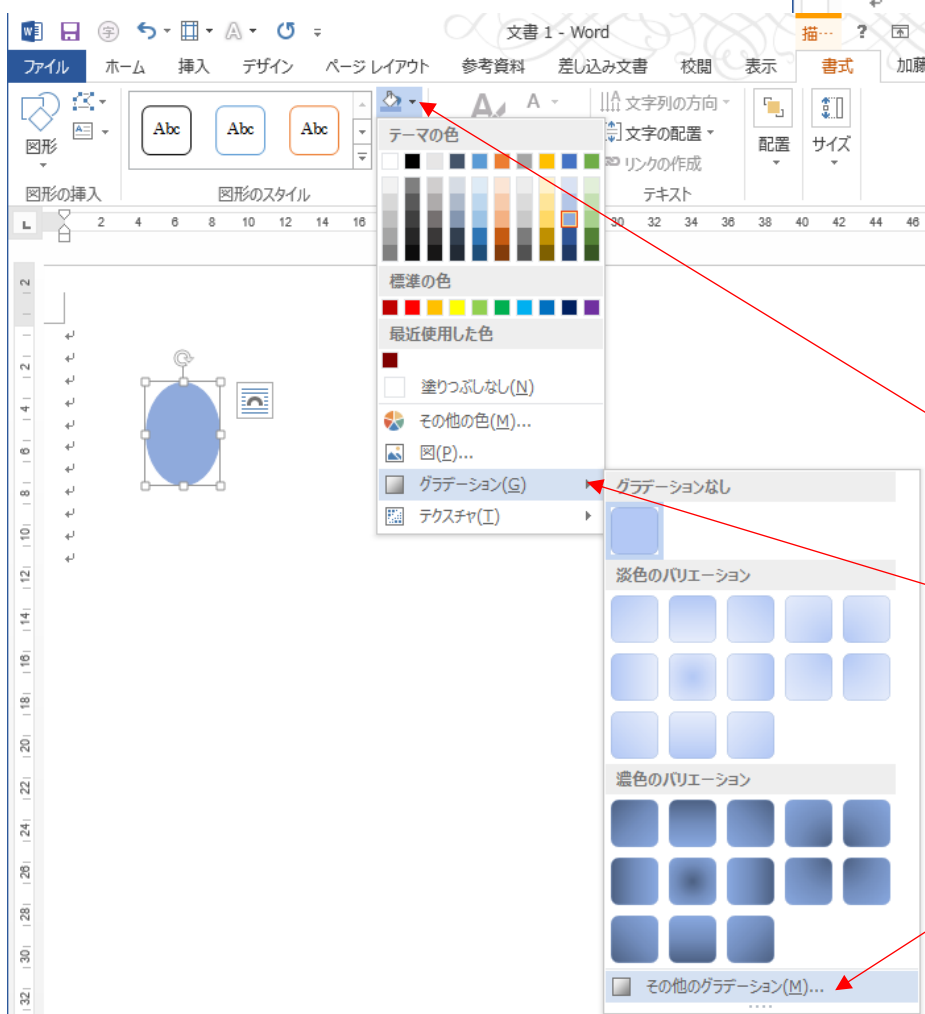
文書 1 - Word

描… ? 

ファイル ホーム 挿入 デザイン ページ レイアウト 参考資料 差し込み文書 校閲 表示 書式 加藤

図形

Abc Abc Abc

文字列の方向
文字の配置
リンクの作成

配置 サイズ

図形の挿入 図形のスタイル テキスト

2 4 6 8 10 12 14 16 30 32 34 36 38 40 42 44 46

テーマの色

標準の色

最近使用した色

塗りつぶしなし(N)

その他の色(M)...

図(P)...

グラデーション(G)

テクスチャ(T)

グラデーションなし

淡色のバリエーション

濃色のバリエーション

その他のグラデーション(M)...

2 2 4 6 8 10 12 14 16 18 20 22 24 26 28 30 32